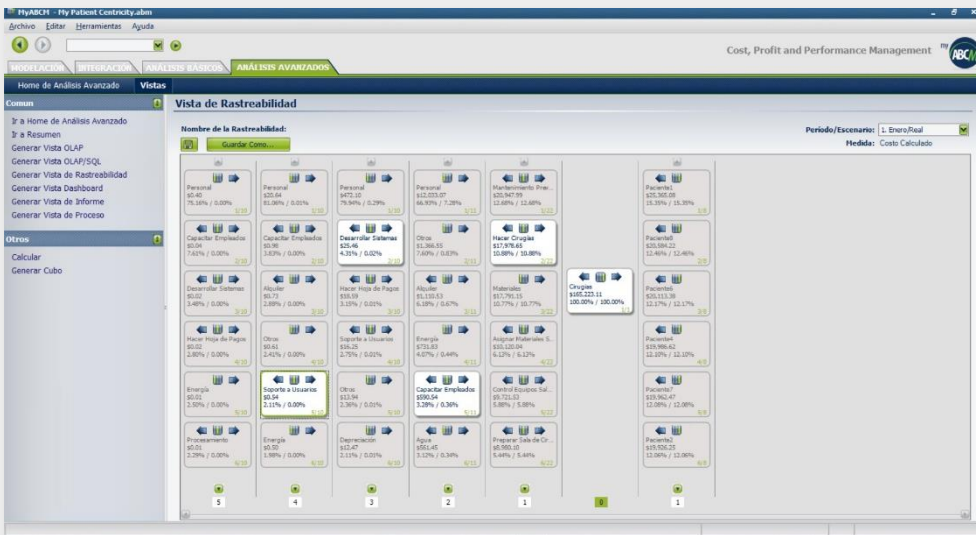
MyABCM - My Patient Centricity.abm

Archivo Editar Herramientas Ayuda

Cost, Profit and Performance Management

MODELACIÓN INTEGRACIÓN ANÁLISIS BÁSICOS ANÁLISIS AVANZADOS

Home de Análisis Avanzado Vistas

Comun

Ir a Home de Análisis Avanzado
Ir a Resumen
Generar Vista OLAP
Generar Vista OLAP/SQL
Generar Vista de Rastreabilidad
Generar Vista Dashboard
Generar Vista de Informe
Generar Vista de Proceso

Otros

Calcular
Generar Cubo

Vista de Rastreabilidad

Nombre de la Rastreabilidad:

Guardar Como...

Período/Escenario: 1. Enero/Real
Medida: Costo Calculado

Personal
$0.45
75.16% / 0.00%
1/10

Capacitar Empleados
$0.04
7.61% / 0.00%
2/10

Desarrollar Sistemas
$0.02
3.48% / 0.00%
3/10

Hacer Hoja de Pagos
$0.02
2.80% / 0.00%
4/10

Energía
$0.01
2.50% / 0.00%
5/10

Procesamiento
$0.01
2.29% / 0.00%
6/10

Personal
$20.64
81.06% / 0.01%
1/10

Capacitar Empleados
$0.98
3.83% / 0.00%
2/10

Alquiler
$0.73
2.89% / 0.00%
3/10

Otros
$0.61
2.41% / 0.00%
4/10

Soporte a Usuarios
$0.54
2.11% / 0.00%
5/10

Energía
$0.50
1.98% / 0.00%
6/10

Personal
$472.10
79.94% / 0.29%
1/10

Desarrollar Sistemas
$25.46
4.31% / 0.02%
2/10

Hacer Hoja de Pagos
$18.59
3.15% / 0.01%
3/10

Soporte a Usuarios
$16.25
2.75% / 0.01%
4/10

Otros
$13.94
2.36% / 0.01%
5/10

Depreciación
$12.47
2.11% / 0.01%
6/10

Personal
$12,033.07
66.93% / 7.28%
1/11

Otros
$1,366.55
7.60% / 0.83%
2/11

Alquiler
$1,110.53
6.18% / 0.67%
3/11

Energía
$731.83
4.07% / 0.44%
4/11

Capacitar Empleados
$590.54
3.28% / 0.36%
5/11

Agua
$561.45
3.12% / 0.34%
6/11

Mantenimiento Prev...
$20,947.99
12.68% / 12.68%
1/22

Hacer Cirugías
$17,978.65
10.88% / 10.88%
2/22

Materiales
$17,791.15
10.77% / 10.77%
3/22

Asignar Materiales S...
$10,120.04
6.13% / 6.13%
4/22

Control Equipos Sal...
$9,721.53
5.88% / 5.88%
5/22

Preparar Sala de Cir...
$8,980.10
5.44% / 5.44%
6/22

Cirugías
$165,223.11
100.00% / 100.00%
1/1

Paciente1
$25,365.08
15.35% / 15.35%
1/9

Paciente8
$20,584.22
12.46% / 12.46%
2/9

Paciente6
$20,113.38
12.17% / 12.17%
3/9

Paciente4
$19,986.62
12.10% / 12.10%
4/9

Paciente7
$19,962.47
12.08% / 12.08%
5/9

Paciente2
$19,926.25
12.06% / 12.06%
6/9

5 4 3 2 1 0 1